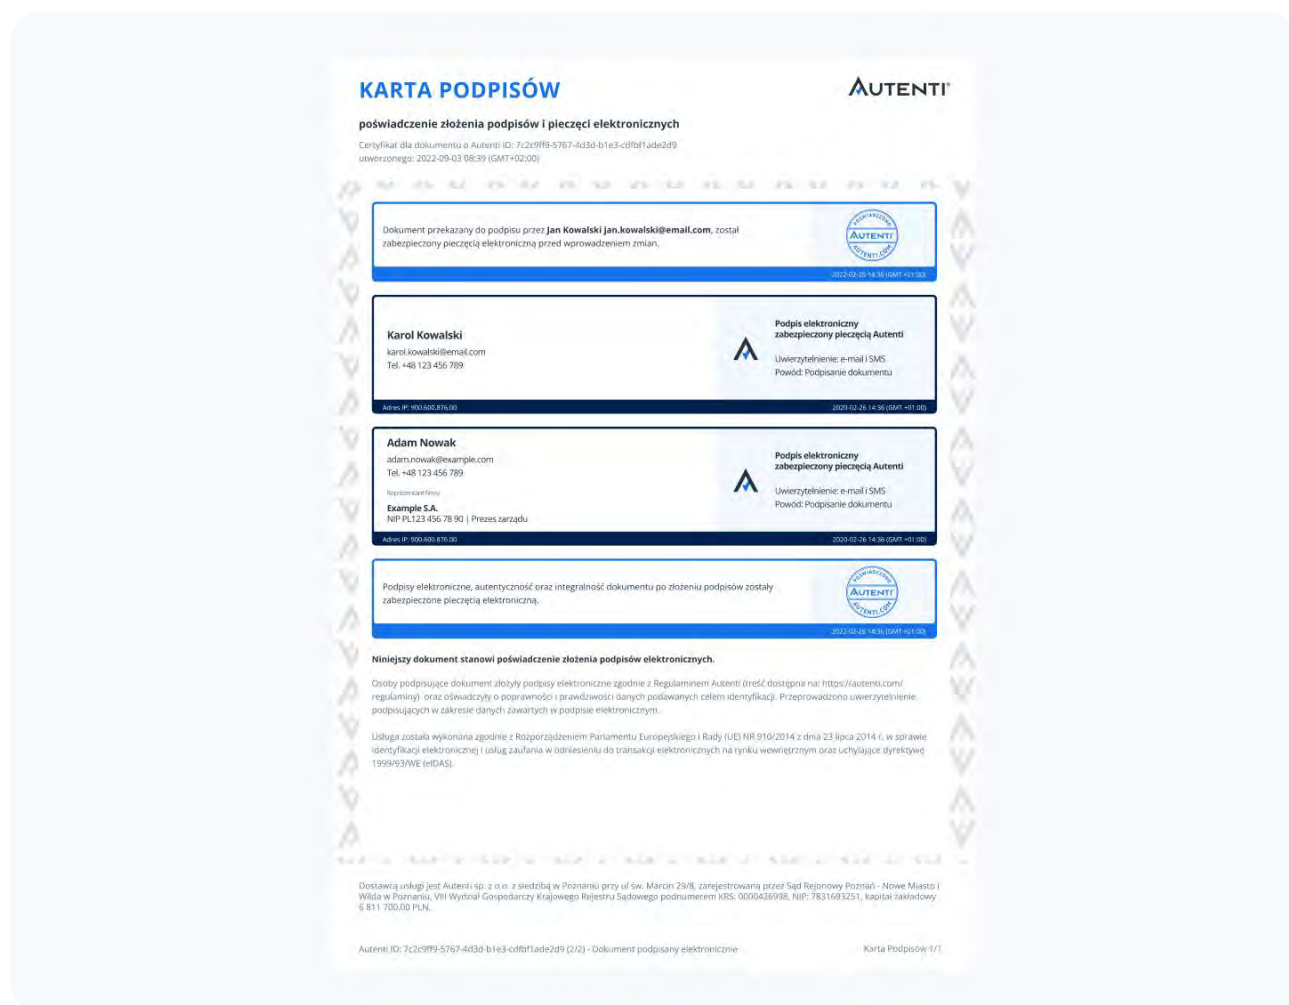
KARTA PODPISÓW

AUTENTI

poświadczenie złożenia podpisów i pieczęci elektronicznych

Certyfikat dla dokumentu o Autenti ID: 7c2c9ff9-5767-4d3d-b1e3-cdfbf1ade2d9
utworzonego: 2022-09-03 08:39 (GMT+02:00)

Dokument przekazany do podpisu przez Jan Kowalski jan.kowalski@email.com, został zabezpieczony pieczęcią elektroniczną przed wprowadzeniem zmian.

POŚWIADCZONO AUTENTI AUTENTI.COM

2022-02-26 14:36 (GMT +01:00)

Karol Kowalski
karol.kowalski@email.com
Tel. +48 123 456 789

Podpis elektroniczny
zabezpieczony pieczęcią Autenti

Uwierzytelnienie: e-mail i SMS
Powód: Podpisanie dokumentu

Adres IP: 900.600.876.00

2020-02-26 14:36 (GMT +01:00)

Adam Nowak
adam.nowak@example.com
Tel. +48 123 456 789

Reprezentant firmy

Example S.A.
NIP PL123 456 78 90 | Prezes zarządu

Podpis elektroniczny
zabezpieczony pieczęcią Autenti

Uwierzytelnienie: e-mail i SMS
Powód: Podpisanie dokumentu

Adres IP: 900.600.876.00

2020-02-26 14:36 (GMT +01:00)

Podpisy elektroniczne, autentyczność oraz integralność dokumentu po złożeniu podpisów zostały zabezpieczone pieczęcią elektroniczną.

POŚWIADCZONO AUTENTI AUTENTI.COM

2022-02-26 14:36 (GMT +01:00)

Niniejszy dokument stanowi poświadczenie złożenia podpisów elektronicznych.

Osoby podpisujące dokument złożyły podpisy elektroniczne zgodnie z Regulaminem Autenti (treść dostępna na: https://autenti.com/regulaminy) oraz oświadczyły o poprawności i prawdziwości danych podawanych celem identyfikacji. Przeprowadzono uwierzytelnienie podpisujących w zakresie danych zawartych w podpisie elektronicznym.

Usługa została wykonana zgodnie z Rozporządzeniem Parlamentu Europejskiego i Rady (UE) NR 910/2014 z dnia 23 lipca 2014 r. w sprawie identyfikacji elektronicznej i usług zaufania w odniesieniu do transakcji elektronicznych na rynku wewnętrznym oraz uchylające dyrektywę 1999/93/WE (eIDAS).

Dostawcą usługi jest Autenti sp. z o.o. z siedzibą w Poznaniu przy ul św. Marcin 29/8, zarejestrowaną przez Sąd Rejonowy Poznań - Nowe Miasto i Wilda w Poznaniu, VIII Wydział Gospodarczy Krajowego Rejestru Sądowego podnumerem KRS: 0000436998, NIP: 7831693251, kapitał zakładowy 6 811 700,00 PLN.

Autenti ID: 7c2c9ff9-5767-4d3d-b1e3-cdfbf1ade2d9 (2/2) - Dokument podpisany elektronicznie

Karta Podpisów 1/1